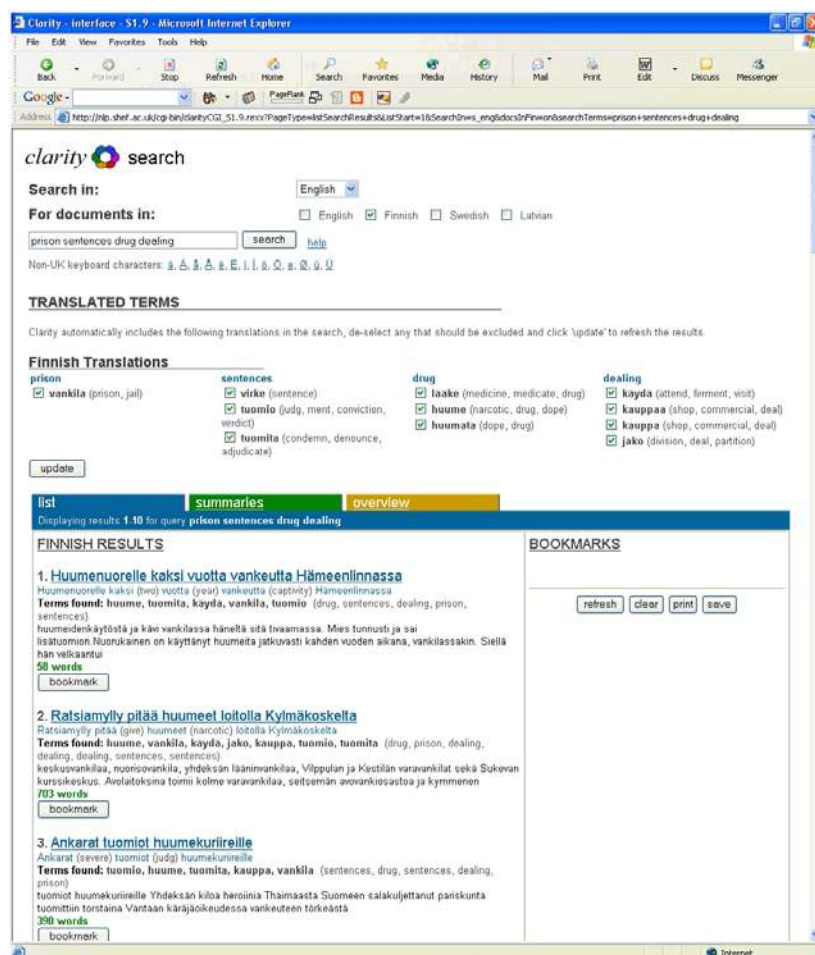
Clarity - interface - S1.9 - Microsoft Internet Explorer

File Edit View Favorites Tools Help

Back Forward Stop Refresh Home Search Favorites Media History Mail Print Edit Discuss Messenger

Google - PageRank

Address http://nlp.shef.ac.uk/cgi-bin/clarityCGI_S1.9.rexx?PageType=listSearchResults&ListStart=1&SearchIn=s_eng&docsInFin=on&searchTerms=prison+sentences+drug+dealing

clarity search

Search in: English

For documents in: English Finnish Swedish Latvian

prison sentences drug dealing search help

Non-UK keyboard characters: ä, Ä, å, Å, ë, Ë, ï, Ï, ö, Ö, ø, Ø, ü, Ü

TRANSLATED TERMS

Clarity automatically includes the following translations in the search, de-select any that should be excluded and click 'update' to refresh the results.

Finnish Translations

prison
vankila (prison, jail)

sentences
virke (sentence)
tuomio (judg, ment, conviction, verdict)
tuomita (condemn, denounce, adjudicate)

drug
laake (medicine, medicate, drug)
huume (narcotic, drug, dope)
huumata (dope, drug)

dealing
kayda (attend, ferment, visit)
kauppaa (shop, commercial, deal)
kauppa (shop, commercial, deal)
jako (division, deal, partition)

update

list summaries overview

Displaying results 1-10 for query prison sentences drug dealing

FINNISH RESULTS

BOOKMARKS

refresh clear print save

1. Huumenuorelle kaksi vuotta vankeutta Hämeenlinnassa
Huumenuorelle kaksi (two) vuotta (year) vankeutta (captivity) Hämeenlinnassa
Terms found: huume, tuomita, kayda, vankila, tuomio (drug, sentences, dealing, prison, sentences)
huumeidenkäytöstä ja kävi vankilassa häneltä sitä tivaamassa. Mies tunnusti ja sai lisätuomion.Nuorukainen on käyttänyt huumeita jatkuvasti kahden vuoden aikana, vankilassakin. Siellä hän velkaantui
58 words
bookmark

2. Ratsiamylly pitää huumeet loitolla Kylmäkoskelta
Ratsiamylly pitää (give) huumeet (narcotic) loitolla Kylmäkoskelta
Terms found: huume, vankila, kayda, jako, kauppa, tuomio, tuomita (drug, prison, dealing, dealing, dealing, sentences, sentences)
keskusvankilaa, nuorisovankila, yhdeksän lääninvankilaa, Vilppulan ja Kestilän varavankilat sekä Sukevan kurssikeskus. Avolaitoksina toimii kolme varavankilaa, seitsemän avovankiosastoa ja kymmenen
703 words
bookmark

3. Ankarat tuomiot huumekuriireille
Ankarat (severe) tuomiot (judg) huumekuriireille
Terms found: tuomio, huume, tuomita, kauppa, vankila (sentences, drug, sentences, dealing, prison)
tuomiot huumekuriireille Yhdeksän kiloa heroiinia Thaimaasta Suomeen salakuljettanut pariskunta tuomittiin torstaina Vantaan käräjäoikeudessa vankeuteen törkeästä
390 words
bookmark

Internet